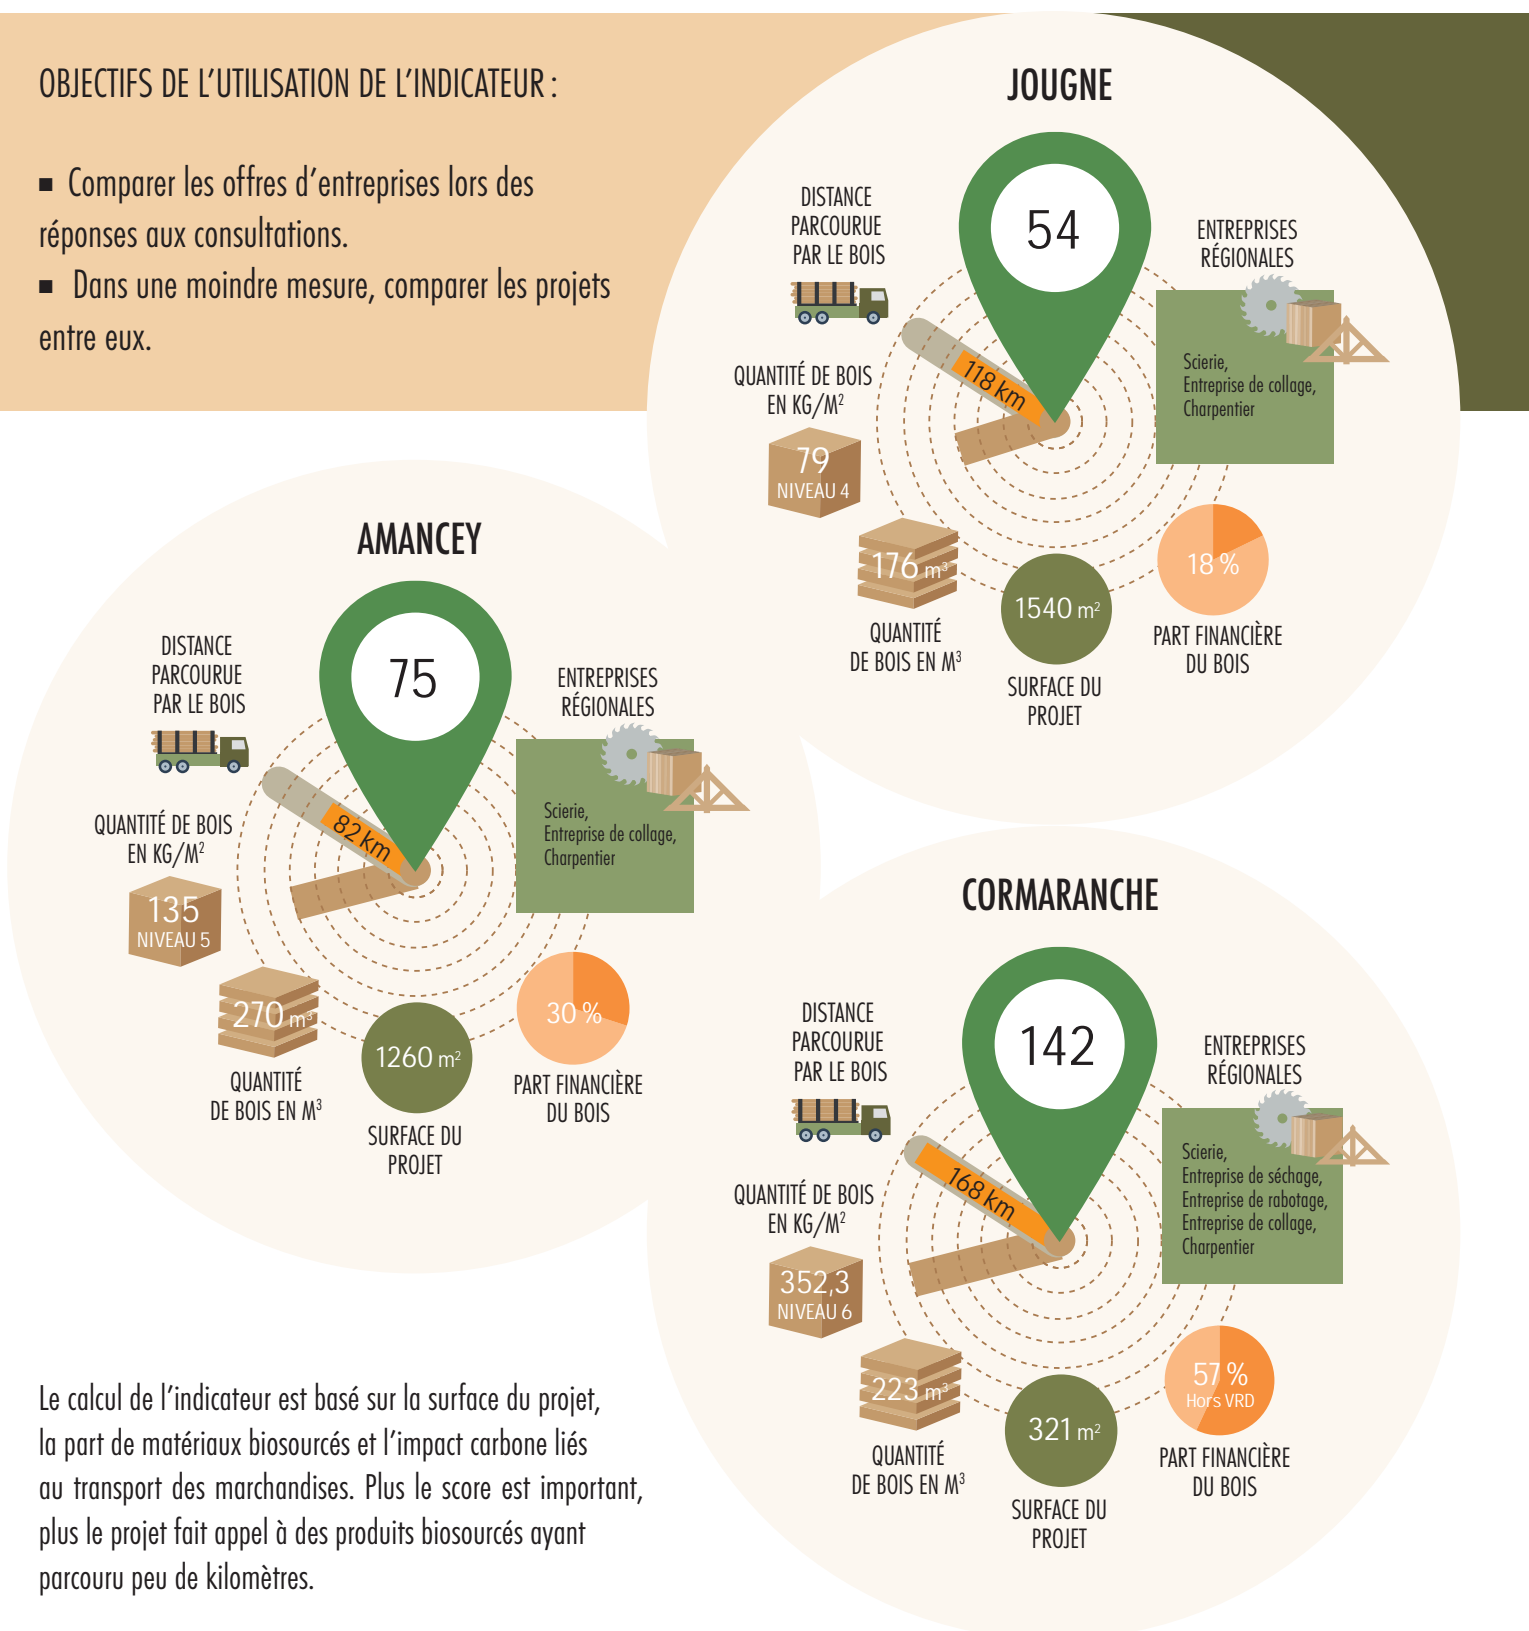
OBJECTIFS DE L'UTILISATION DE L'INDICATEUR :

■ Comparer les offres d'entreprises lors des réponses aux consultations.
■ Dans une moindre mesure, comparer les projets entre eux.

JOUGNE

54

DISTANCE PARCOURUE PAR LE BOIS

118 km

ENTREPRISES RÉGIONALES

Scierie, Entreprise de collage, Charpentier

QUANTITÉ DE BOIS EN KG/M$^2$

79 NIVEAU 4

176 m$^3$

QUANTITÉ DE BOIS EN M$^3$

1540 m$^2$

SURFACE DU PROJET

18 %

PART FINANCIÈRE DU BOIS

AMANCEY

75

DISTANCE PARCOURUE PAR LE BOIS

82 km

ENTREPRISES RÉGIONALES

Scierie, Entreprise de collage, Charpentier

QUANTITÉ DE BOIS EN KG/M$^2$

135 NIVEAU 5

270 m$^3$

QUANTITÉ DE BOIS EN M$^3$

1260 m$^2$

SURFACE DU PROJET

30 %

PART FINANCIÈRE DU BOIS

CORMARANCHE

142

DISTANCE PARCOURUE PAR LE BOIS

168 km

ENTREPRISES RÉGIONALES

Scierie, Entreprise de séchage, Entreprise de rabotage, Entreprise de collage, Charpentier

QUANTITÉ DE BOIS EN KG/M$^2$

352,3 NIVEAU 6

223 m$^3$

QUANTITÉ DE BOIS EN M$^3$

321 m$^2$

SURFACE DU PROJET

57 % Hors VRD

PART FINANCIÈRE DU BOIS

Le calcul de l'indicateur est basé sur la surface du projet, la part de matériaux biosourcés et l'impact carbone liés au transport des marchandises. Plus le score est important, plus le projet fait appel à des produits biosourcés ayant parcouru peu de kilomètres.